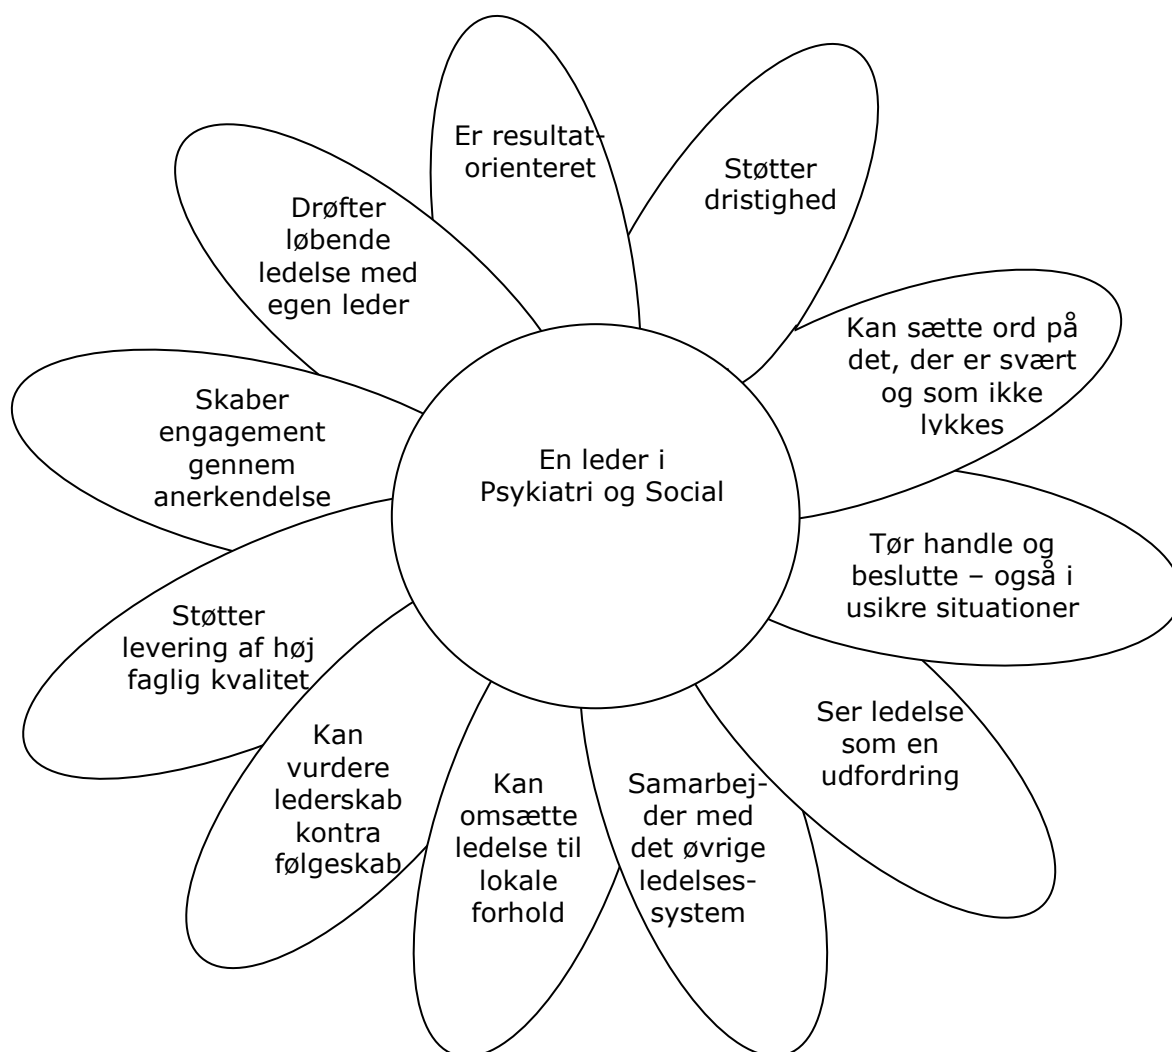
En leder i Psykiatri og Social

Er resultatorienteret

Støtter dristighed

Kan sætte ord på det, der er svært og som ikke lykkes

Tør handle og beslutte – også i usikre situationer

Ser ledelse som en udfordring

Samarbejder med det øvrige ledelsessystem

Kan omsætte ledelse til lokale forhold

Kan vurdere lederskab kontra følgeskab

Støtter levering af høj faglig kvalitet

Skaber engagement gennem anerkendelse

Drøfter løbende ledelse med egen leder